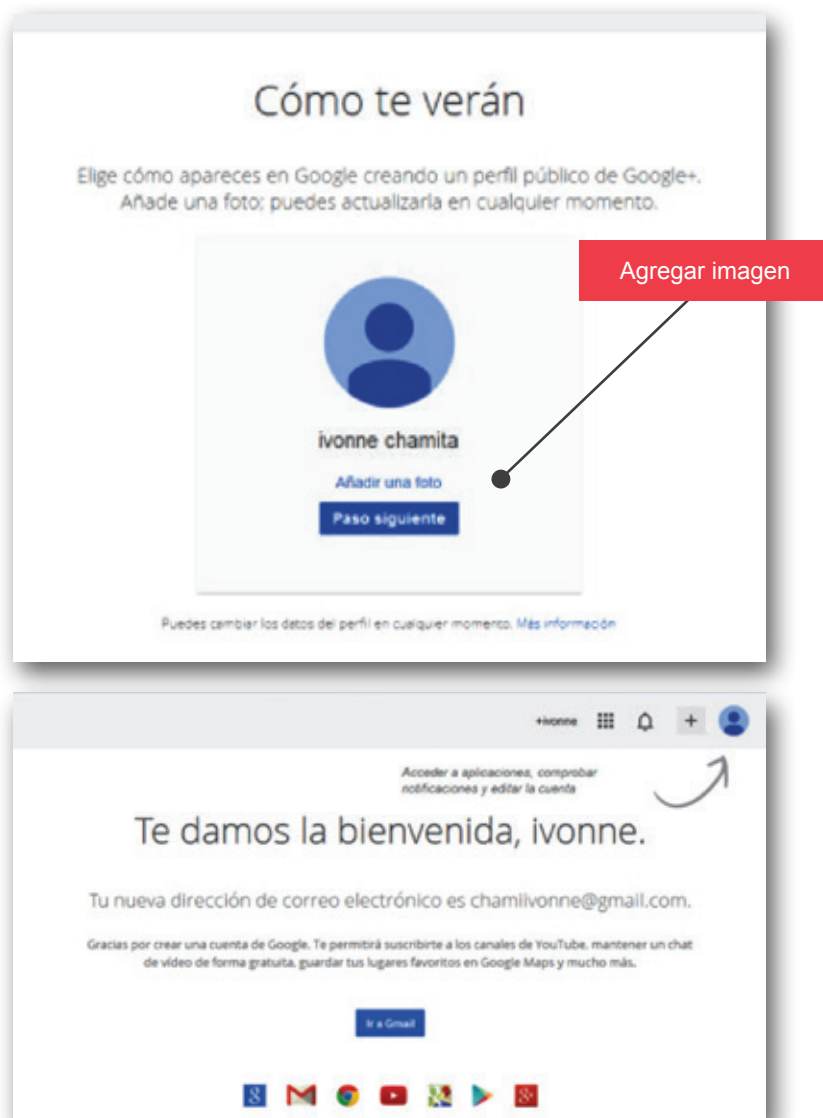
Cómo te verán

Elige cómo apareces en Google creando un perfil público de Google+. Añade una foto; puedes actualizarla en cualquier momento.

Agregar imagen

ivonne chamita

Añadir una foto

Paso siguiente

Puedes cambiar los datos del perfil en cualquier momento. Más información

+ivonne

Acceder a aplicaciones, comprobar notificaciones y editar la cuenta

Te damos la bienvenida, ivonne.

Tu nueva dirección de correo electrónico es chamiivonne@gmail.com.

Gracias por crear una cuenta de Google. Te permitirá suscribirte a los canales de YouTube, mantener un chat de vídeo de forma gratuita, guardar tus lugares favoritos en Google Maps y mucho más.

Ir a Gmail